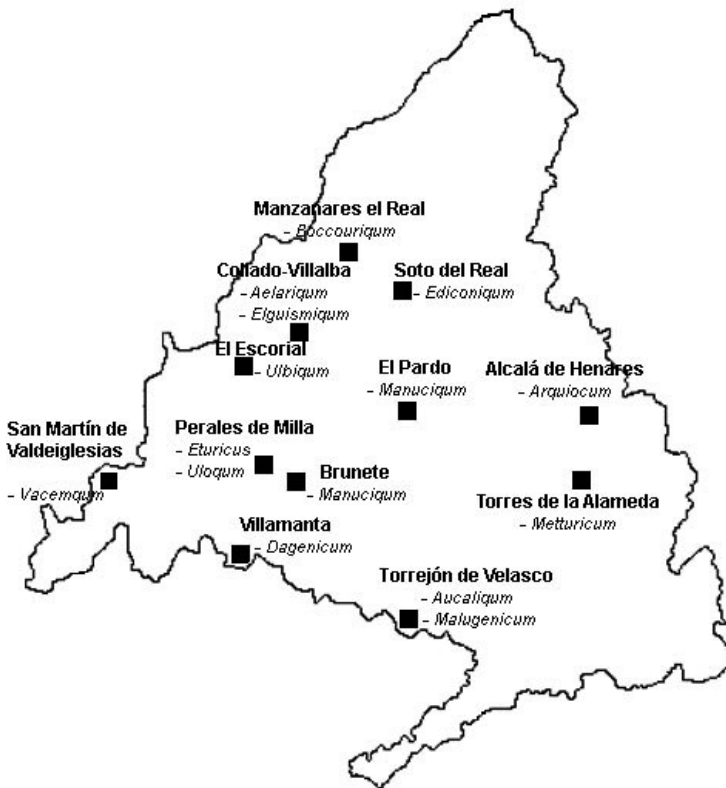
Manzanares el Real
- Boccouriqum

Collado-Villalba
- Aelariqum
- Elguismiqum

Soto del Real
- Ediconiqum

El Escorial
- Ulbiqum

El Pardo
- Manuciqum

Alcalá de Henares
- Arquiocum

San Martín de Valdeiglesias
- Vacemqum

Perales de Milla
- Eturicus
- Uloqum

Brunete
- Manuciqum

Torres de la Alameda
- Metturicum

Villamanta
- Dagenicum

Torrejón de Velasco
- Aucaliqum
- Malugenicum